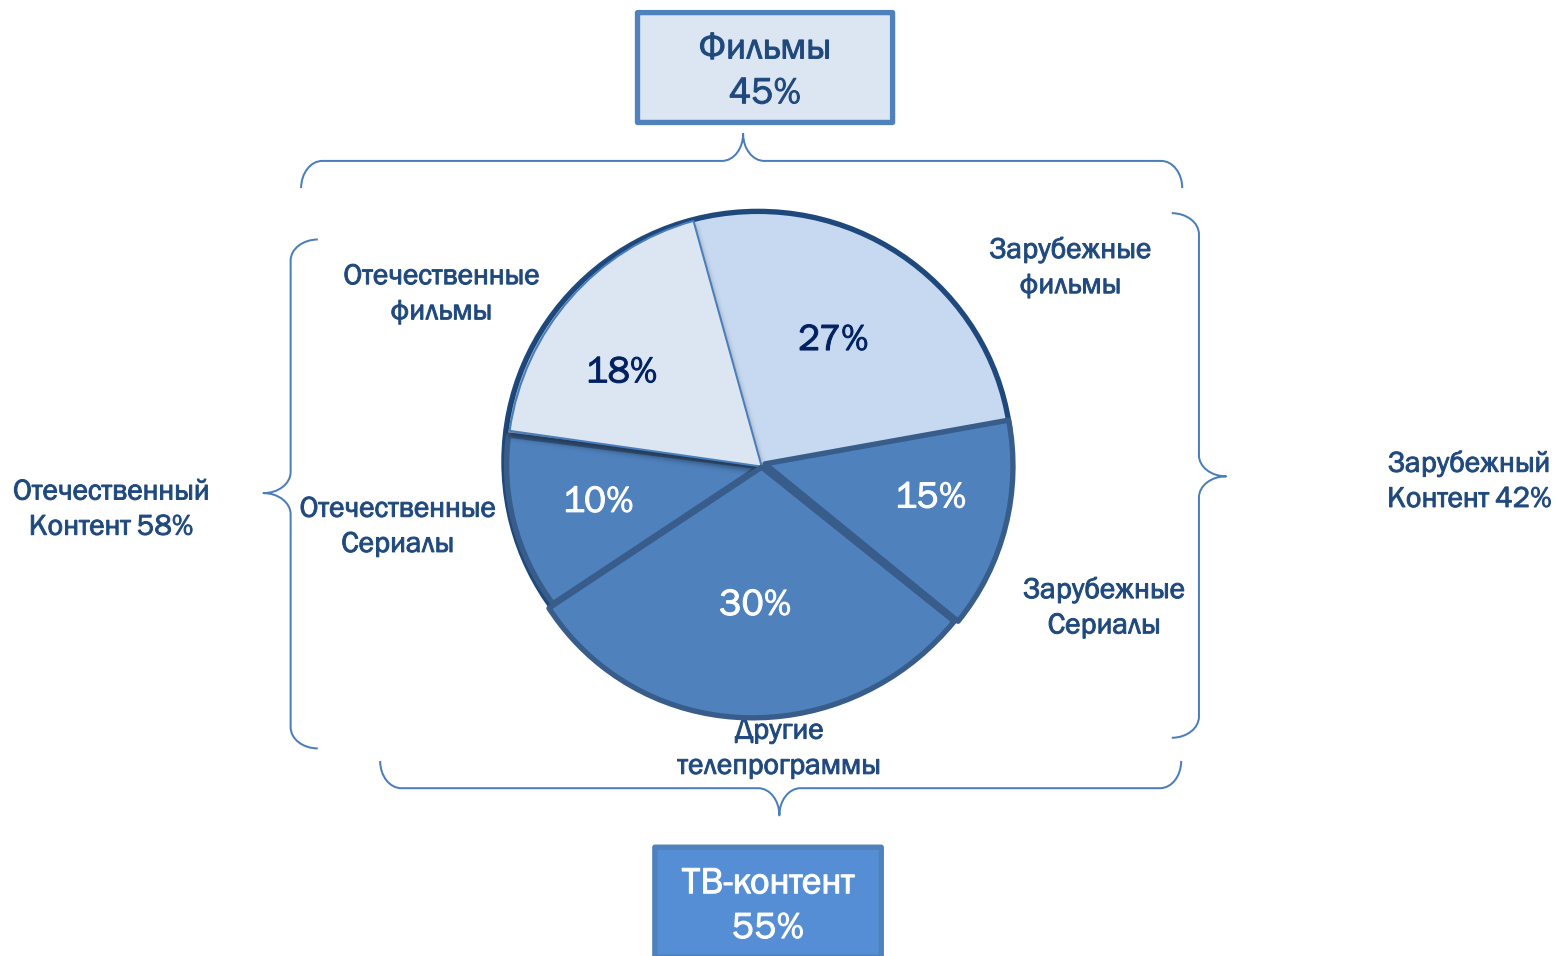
Фильмы
45%

Отечественные фильмы

18%

27%

Зарубежные фильмы

Отечественный Контент 58%

Отечественные Сериалы

10%

15%

Зарубежный Контент 42%

30%

Зарубежные Сериалы

Другие телепрограммы

ТВ-контент
55%